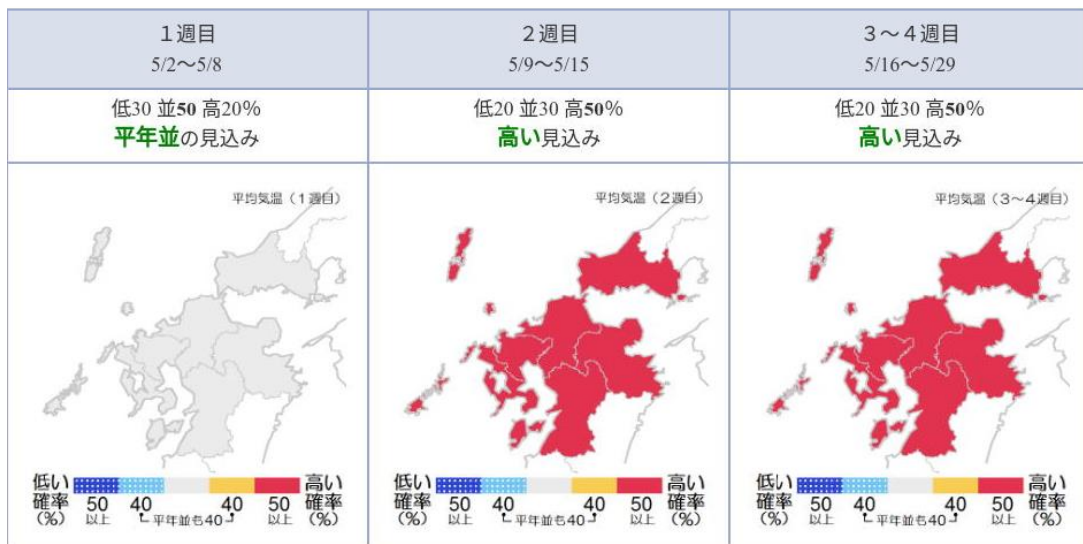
| 1週目 5/2～5/8 | 2週目 5/9～5/15 | 3～4週目 5/16～5/29 |
|---|---|---|
| 低30 並**50** 高20% **平年並**の見込み | 低20 並30 高**50**% **高い**見込み | 低20 並30 高**50**% **高い**見込み |
| 平均気温（1週目） | 平均気温（2週目） | 平均気温（3～4週目） |
| 低い確率（%） 50以上 40 平年並も40 40 50以上 高い確率（%） | 低い確率（%） 50以上 40 平年並も40 40 50以上 高い確率（%） | 低い確率（%） 50以上 40 平年並も40 40 50以上 高い確率（%） |